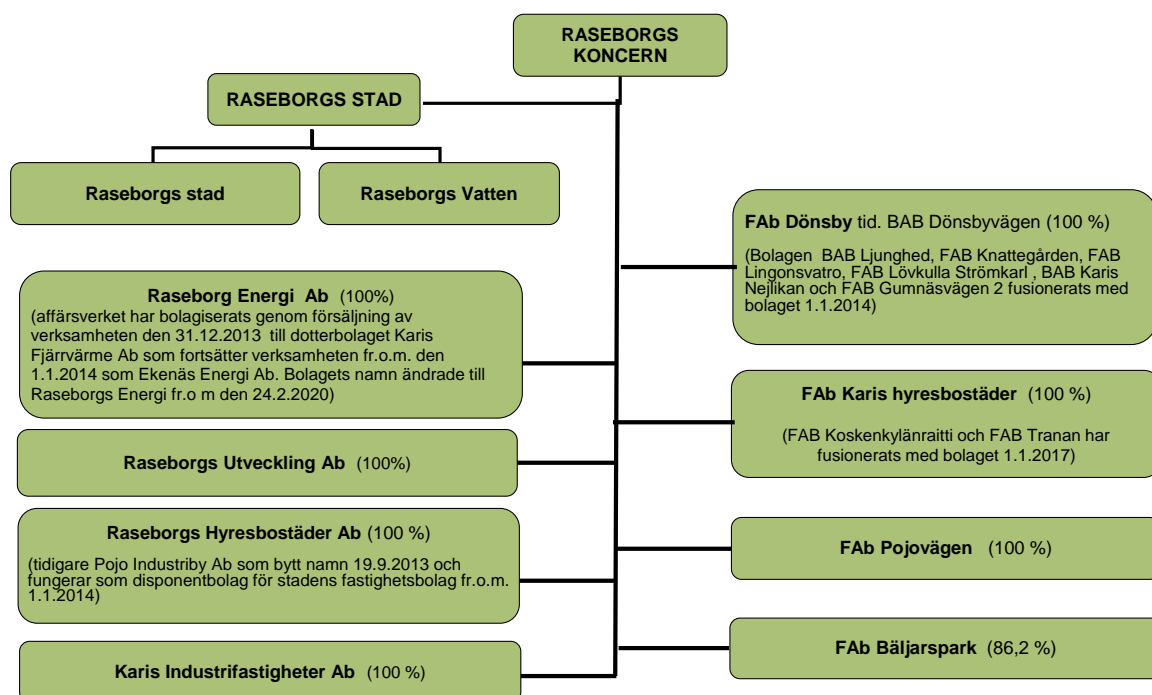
RASEBORGS KONCERN

RASEBORGS STAD

Raseborgs stad

Raseborgs Vatten

FAb Dönsby tid. BAB Dönsbyvägen (100 %)

(Bolagen BAB Ljunghed, FAB Knattegården, FAB Lingonsvatro, FAB Lövkulla Strömkarl , BAB Karis Nejlikan och FAB Gumnäsvägen 2 fusionerats med bolaget 1.1.2014)

Raseborg Energi Ab (100%)
(affärsverket har bolagiserats genom försäljning av verksamheten den 31.12.2013 till dotterbolaget Karis Fjärrvärme Ab som fortsätter verksamheten fr.o.m. den 1.1.2014 som Ekenäs Energi Ab. Bolagets namn ändrade till Raseborgs Energi fr.o m den 24.2.2020)

FAb Karis hyresbostäder (100 %)

(FAB Koskenkylänraitti och FAB Tranan har fusionerats med bolaget 1.1.2017)

Raseborgs Utveckling Ab (100%)

Raseborgs Hyresbostäder Ab (100 %)

(tidigare Pojo Industriby Ab som bytt namn 19.9.2013 och fungerar som disponentbolag för stadens fastighetsbolag fr.o.m. 1.1.2014)

FAb Pojovägen (100 %)

FAb Bäljarspark (86,2 %)

Karis Industrifastigheter Ab (100 %)